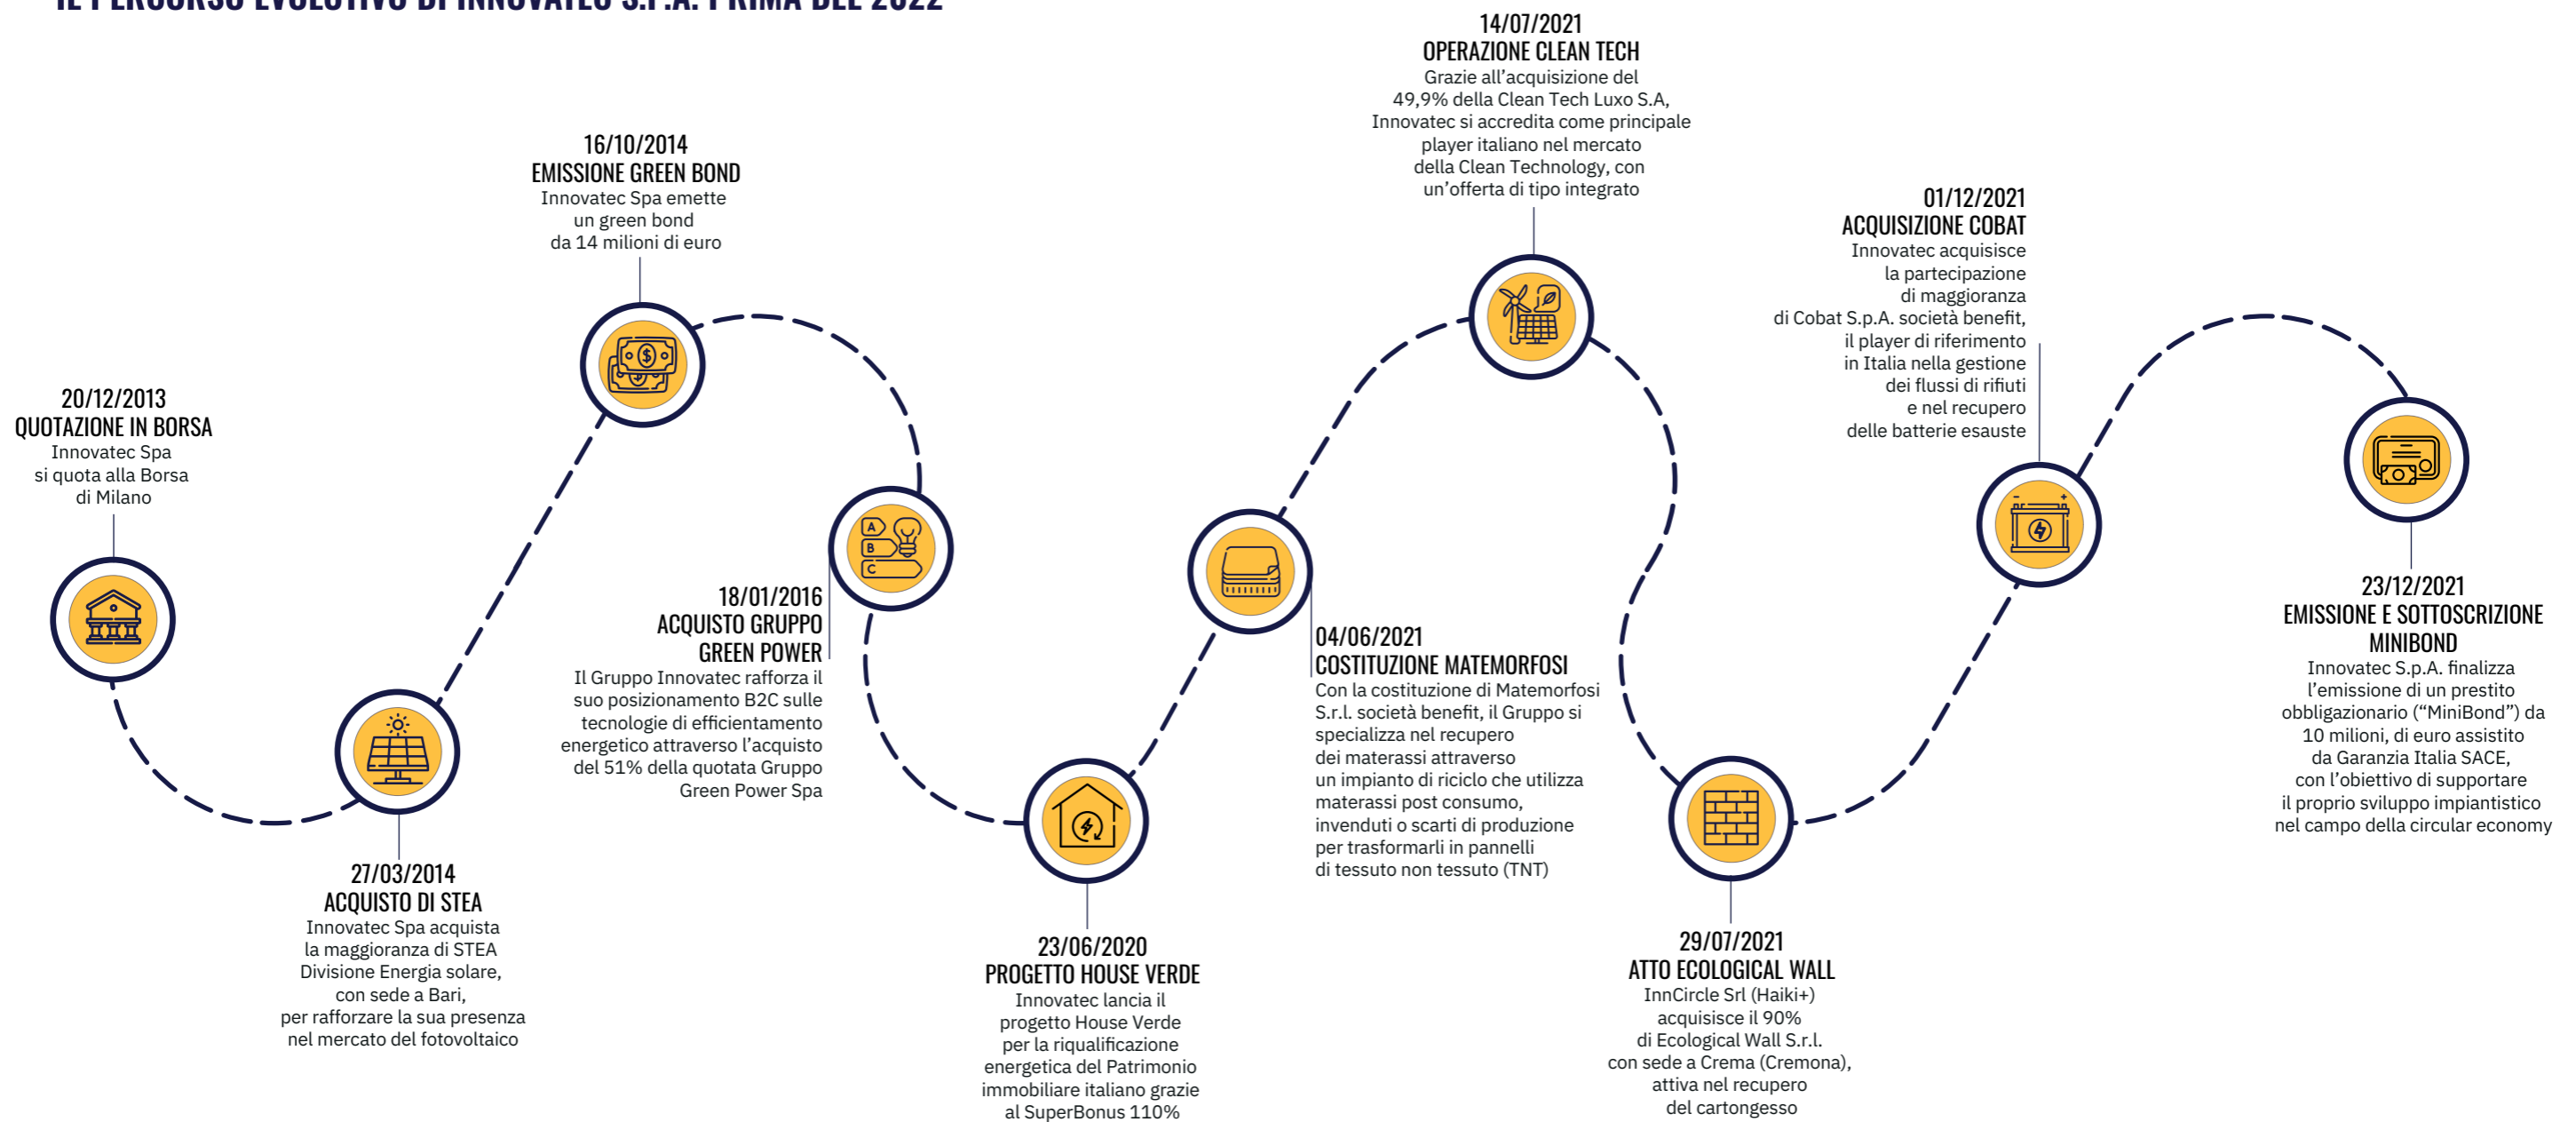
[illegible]

20/12/2013
QUOTAZIONE IN BORSA
Innovatec Spa si quota alla Borsa di Milano

27/03/2014
ACQUISTO DI STEA
Innovatec Spa acquista la maggioranza di STEA Divisione Energia solare, con sede a Bari, per rafforzare la sua presenza nel mercato del fotovoltaico

16/10/2014
EMISSIONE GREEN BOND
Innovatec Spa emette un green bond da 14 milioni di euro

18/01/2016
ACQUISTO GRUPPO GREEN POWER
Il Gruppo Innovatec rafforza il suo posizionamento B2C sulle tecnologie di efficientamento energetico attraverso l'acquisto del 51% della quotata Gruppo Green Power Spa

23/06/2020
PROGETTO HOUSE VERDE
Innovatec lancia il progetto House Verde per la riqualificazione energetica del Patrimonio immobiliare italiano grazie al SuperBonus 110%

04/06/2021
COSTITUZIONE MATEMORFOSI
Con la costituzione di Matemorfosi S.r.l. società benefit, il Gruppo si specializza nel recupero dei materassi attraverso un impianto di riciclo che utilizza materassi post consumo, invenduti o scarti di produzione per trasformarli in pannelli di tessuto non tessuto (TNT)

14/07/2021
OPERAZIONE CLEAN TECH
Grazie all'acquisizione del 49,9% della Clean Tech Luxo S.A, Innovatec si accredita come principale player italiano nel mercato della Clean Technology, con un'offerta di tipo integrato

29/07/2021
ATTO ECOLOGICAL WALL
InnCircle Srl (Haiki+) acquisisce il 90% di Ecological Wall S.r.l. con sede a Crema (Cremona), attiva nel recupero del cartongesso

01/12/2021
ACQUISIZIONE COBAT
Innovatec acquisisce la partecipazione di maggioranza di Cobat S.p.A. società benefit, il player di riferimento in Italia nella gestione dei flussi di rifiuti e nel recupero delle batterie esauste

23/12/2021
EMISSIONE E SOTTOSCRIZIONE MINIBOND
Innovatec S.p.A. finalizza l'emissione di un prestito obbligazionario ("MiniBond") da 10 milioni, di euro assistito da Garanzia Italia SACE, con l'obiettivo di supportare il proprio sviluppo impiantistico nel campo della circular economy